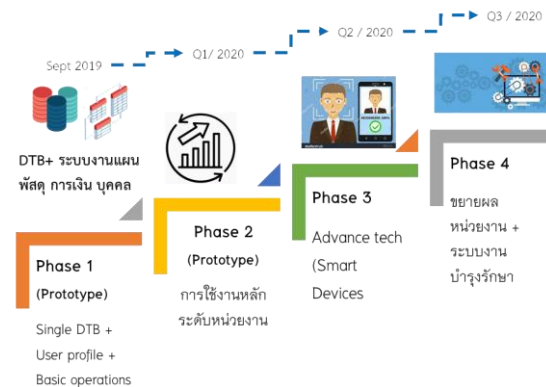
Sept 2019

Q1/ 2020

Q2 / 2020

Q3 / 2020

DTB+ ระบบงานแผน พัสดุ การเงิน บุคคล

Phase 1

(Prototype)

Single DTB + User profile + Basic operations

Phase 2

(Prototype)

การใช้งานหลัก ระดับหน่วยงาน

Phase 3

Advance tech (Smart Devices

Phase 4

ขยายผล หน่วยงาน + ระบบงาน บำรุงรักษา